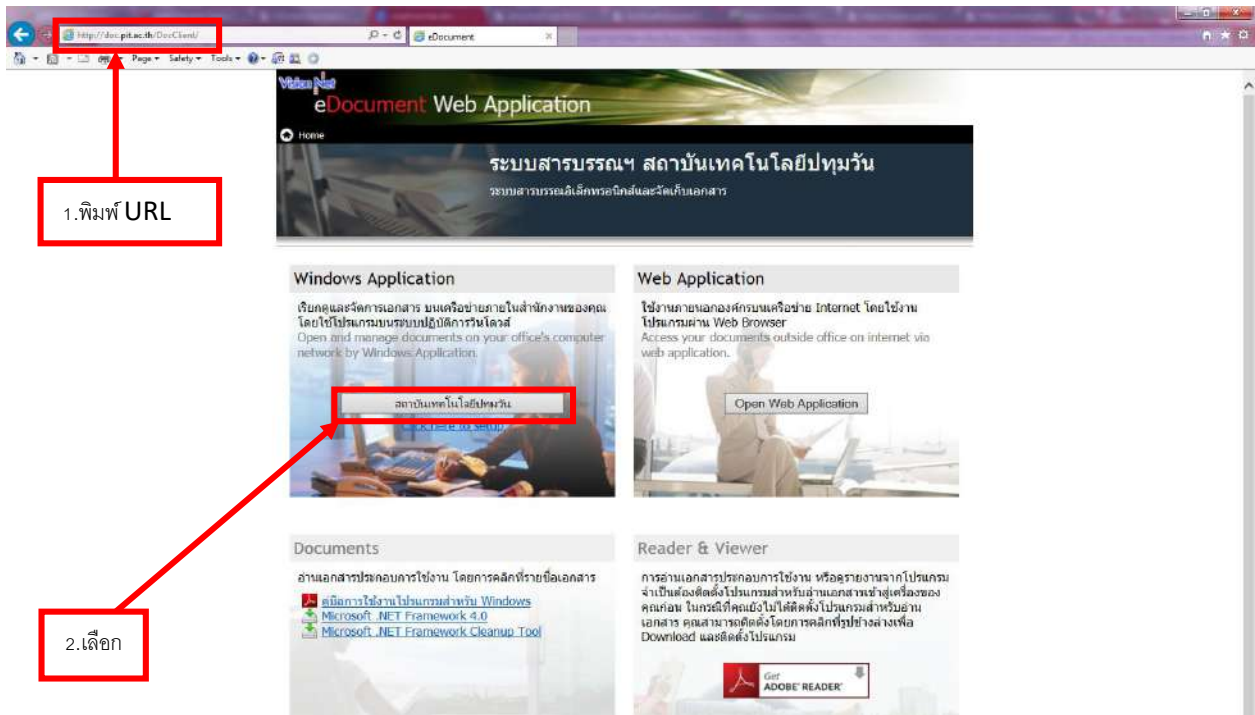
http://doc.pit.ac.th/DocClient/
eDocument
Page ▾ Safety ▾ Tools ▾

VideoNet
eDocument Web Application
Home
ระบบสารบรรณฯ สถาบันเทคโนโลยีปทุมวัน
ระบบสารบรรณอิเล็คทรอนิกส์และจัดเก็บเอกสาร

1.พิมพ์ URL

Windows Application
เรียกดูและจัดการเอกสาร บนเครือข่ายภายในสำนักงานของคุณ โดยใช้โปรแกรมบนระบบปฏิบัติการวินโดวส์
Open and manage documents on your office's computer network by Windows Application.
สถาบันเทคโนโลยีปทุมวัน
Click here to setup

Web Application
ใช้งานภายนอกองค์กรบนเครือข่าย Internet โดยใช้งานโปรแกรมผ่าน Web Browser
Access your documents outside office on internet via web application.
Open Web Application

Documents
อ่านเอกสารประกอบการใช้งาน โดยการคลิกที่รายชื่อเอกสาร
คู่มือการใช้งานโปรแกรมสำหรับ Windows
Microsoft .NET Framework 4.0
Microsoft .NET Framework Cleanup Tool

Reader & Viewer
การอ่านเอกสารประกอบการใช้งาน หรือดูรายงานจากโปรแกรม จำเป็นต้องติดตั้งโปรแกรมสำหรับอ่านเอกสารเข้าสู่เครื่องของคุณก่อน ในกรณีที่คุณยังไม่ได้ติดตั้งโปรแกรมสำหรับอ่านเอกสาร คุณสามารถติดตั้งโดยการคลิกที่รูปข้างล่างเพื่อ Download และติดตั้งโปรแกรม
Get ADOBE READER

2.เลือก